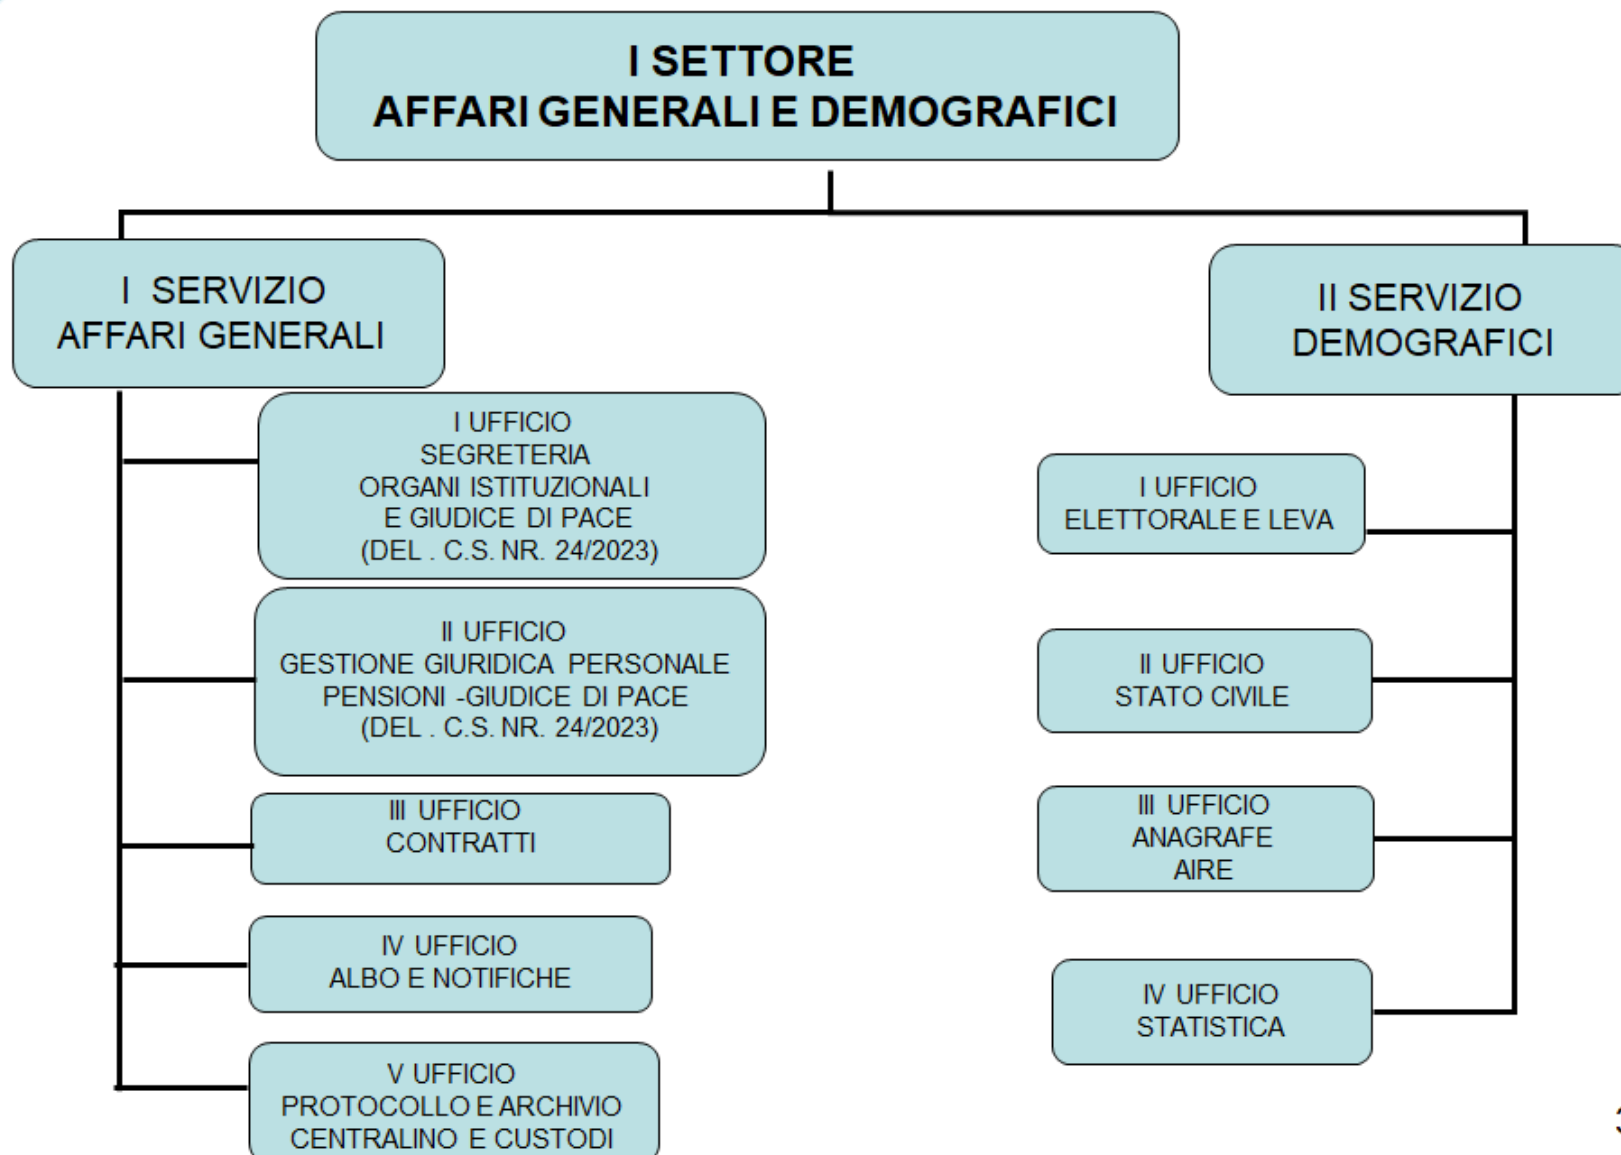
I SETTORE
AFFARI GENERALI E DEMOGRAFICI

I SERVIZIO
AFFARI GENERALI

I UFFICIO
SEGRETERIA
ORGANI ISTITUZIONALI
E GIUDICE DI PACE
(DEL . C.S. NR. 24/2023)

II UFFICIO
GESTIONE GIURIDICA PERSONALE
PENSIONI -GIUDICE DI PACE
(DEL . C.S. NR. 24/2023)

III UFFICIO
CONTRATTI

IV UFFICIO
ALBO E NOTIFICHE

V UFFICIO
PROTOCOLLO E ARCHIVIO
CENTRALINO E CUSTODI

II SERVIZIO
DEMOGRAFICI

I UFFICIO
ELETTORALE E LEVA

II UFFICIO
STATO CIVILE

III UFFICIO
ANAGRAFE
AIRE

IV UFFICIO
STATISTICA

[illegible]